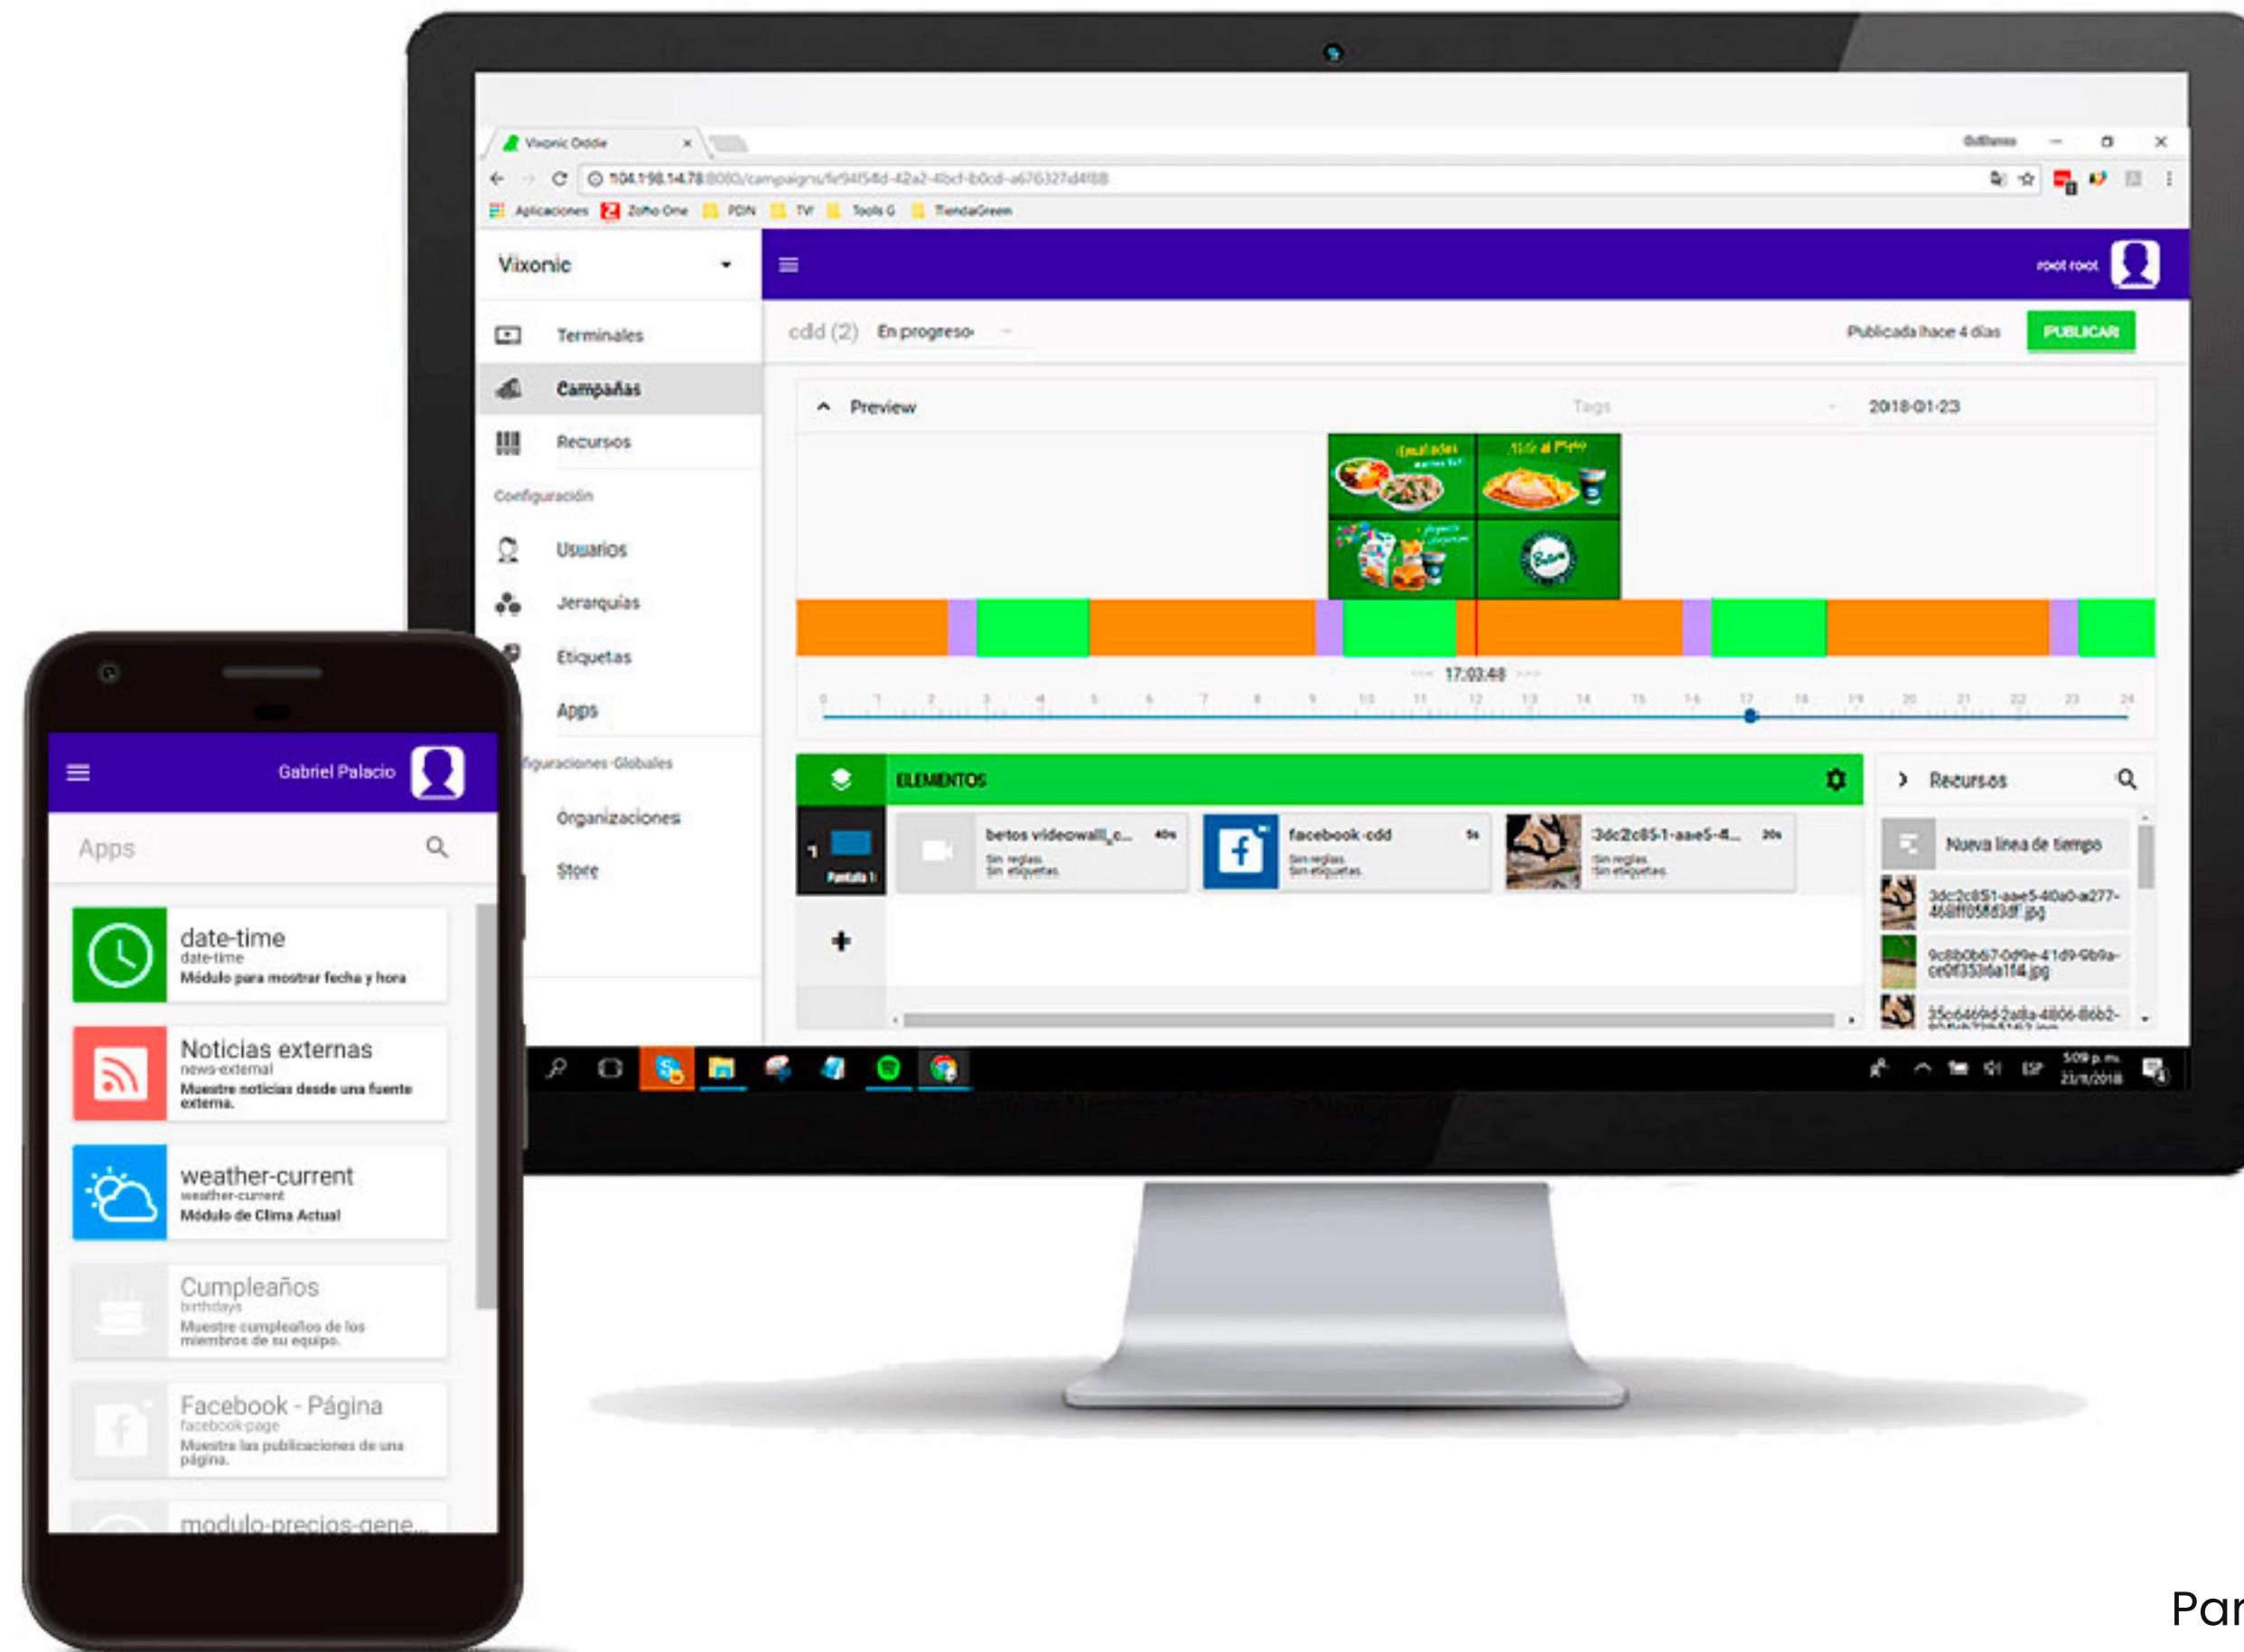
Vixonic Oddie ×

104.198.14.78:8080/campaigns/fe94f54d-42a2-4bcf-b0cd-a676327d418B

Aplicaciones Zoho One PDN TV Tools G TiendaGreem

Vixonic

Terminales
Campañas
Recursos
Configuración
Usuarios
Jerarquías
Etiquetas
Apps
figuraciones Globales
Organizaciones
Store

root root

cdd (2) En progreso

Publicada hace 4 días PUBLICAR

Preview Tags 2018-01-23

17:03:48

0 1 2 3 4 5 6 7 8 9 10 11 12 13 14 15 16 17 18 19 20 21 22 23 24

ELEMENTOS

Pantalla 1

betos videowall_c... 40s
Sin reglas
Sin etiquetas

facebook-cdd 5s
Sin reglas
Sin etiquetas

3dc2c851-aae5-4... 20s
Sin reglas
Sin etiquetas

Recursos

Nueva línea de tiempo

3dc2c851-aae5-40a0-a277-468ff058d3df.jpg

9c8b0b67-0d9e-41d9-9b9a-ce0f353f6a114.jpg

35c6469d-2a8a-4806-8662-

5:09 p.m.
23/01/2018

Gabriel Palacio

Apps

date-time
date-time
Módulo para mostrar fecha y hora

Noticias externas
news-external
Muestre noticias desde una fuente externa.

weather-current
weather-current
Módulo de Clima Actual

Cumpleaños
birthdays
Muestre cumpleaños de los miembros de su equipo.

Facebook - Página
facebook-page
Muestra las publicaciones de una página.

modulo-precios-gene...

Par